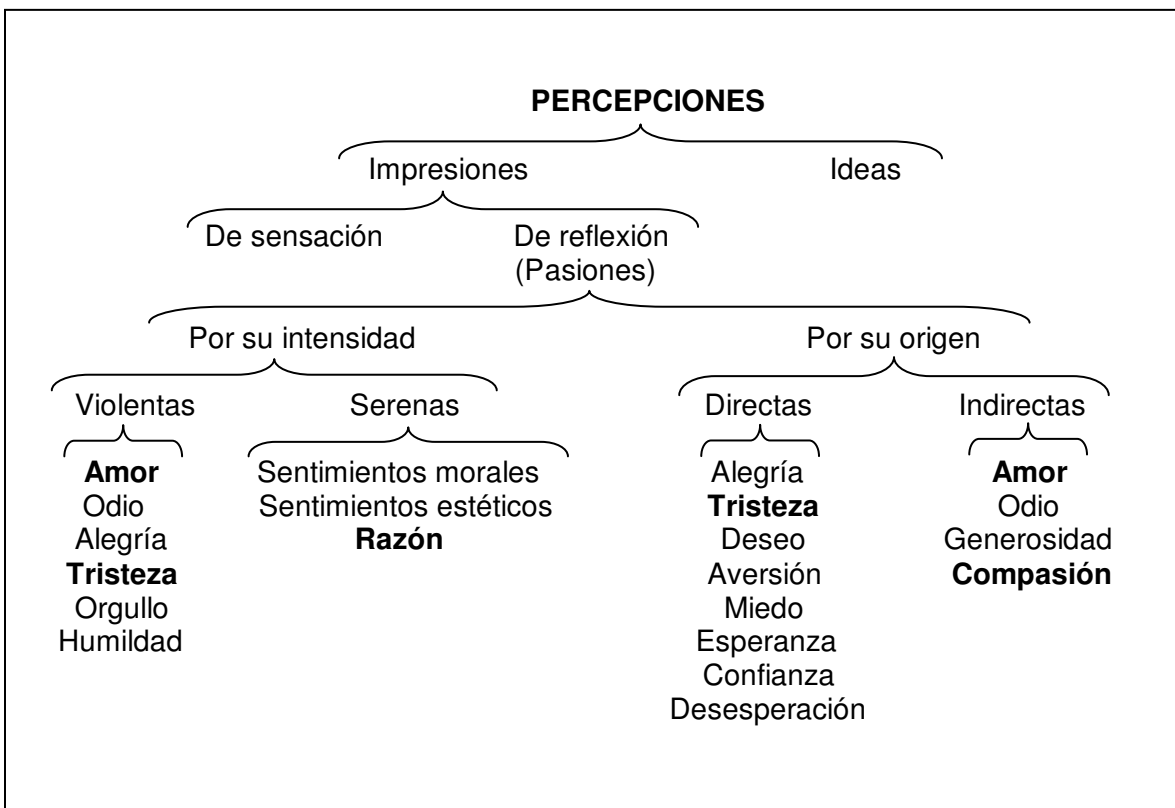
PERCEPCIONES

Impresiones

Ideas

De sensación

De reflexión (Pasiones)

Por su intensidad

Por su origen

Violentas

Serenas

Directas

Indirectas

Amor
Odio
Alegría
Tristeza
Orgullo
Humildad

Sentimientos morales
Sentimientos estéticos
Razón

Alegría
Tristeza
Deseo
Aversión
Miedo
Esperanza
Confianza
Desesperación

Amor
Odio
Generosidad
Compasión